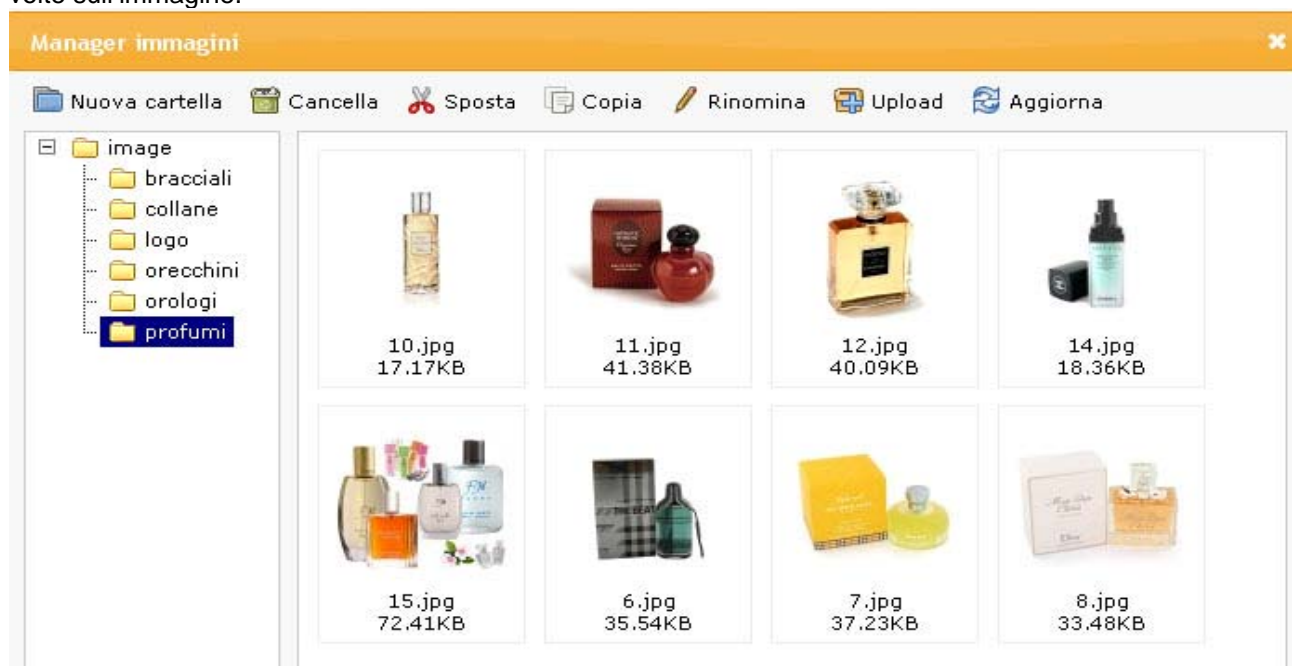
volte sull'immagine.

Manager immagini

Nuova cartella Cancella Sposta Copia Rinomina Upload Aggiorna

image
bracciali
collane
logo
orecchini
orologi
profumi

10.jpg
17.17KB

11.jpg
41.38KB

12.jpg
40.09KB

14.jpg
18.36KB

15.jpg
72.41KB

6.jpg
35.54KB

7.jpg
37.23KB

8.jpg
33.48KB